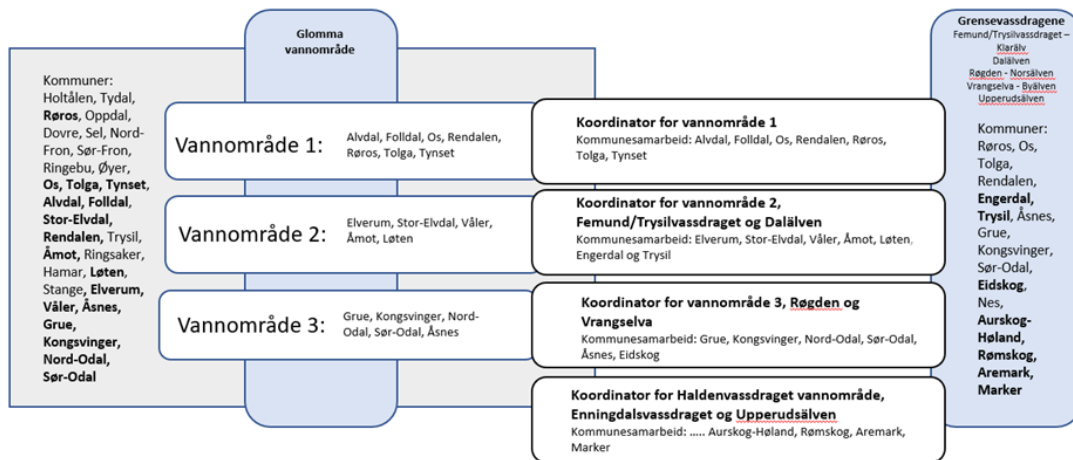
Glomma vannområde

Kommuner: Holtålen, Tydal, **Røros**, Oppdal, Dovre, Sel, Nord-Fron, Sør-Fron, Ringebu, Øyer, **Os**, **Tolga**, **Tynset**, **Alvdal**, **Folldal**, **Stor-Elvdal**, **Rendalen**, Trysil, **Åmot**, Ringsaker, Hamar, **Løten**, Stange, **Elverum**, **Våler**, **Åsnes**, **Grue**, **Kongsvinger**, **Nord-Odal**, **Sør-Odal**

Vannområde 1: Alvdal, Folldal, Os, Rendalen, Røros, Tolga, Tynset

Vannområde 2: Elverum, Stor-Elvdal, Våler, Åmot, Løten

Vannområde 3: Grue, Kongsvinger, Nord-Odal, Sør-Odal, Åsnes

**Koordinator for vannområde 1**
Kommunesamarbeid: Alvdal, Folldal, Os, Rendalen, Røros, Tolga, Tynset

**Koordinator for vannområde 2, Femund/Trysilvassdraget og Dalälven**
Kommunesamarbeid: Elverum, Stor-Elvdal, Våler, Åmot, Løten, Engerdal og Trysil

**Koordinator for vannområde 3, Røgden og Vrangselva**
Kommunesamarbeid: Grue, Kongsvinger, Nord-Odal, Sør-Odal, Åsnes, Eidskog

**Koordinator for Haldenvassdraget vannområde, Enningdalsvassdraget og Upperudsälven**
Kommunesamarbeid: ..... Aurskog-Høland, Rømskog, Aremark, Marker

Grensevassdragene
Femund/Trysilvassdraget – Klarälv
Dalälven
Røgden - Norsälven
Vrangselva - Byälven
Upperudsälven

Kommuner: Røros, Os, Tolga, Rendalen, **Engerdal**, **Trysil**, Åsnes, Grue, Kongsvinger, Sør-Odal, **Eidskog**, Nes, **Aurskog-Høland**, **Rømskog**, **Aremark**, **Marker**